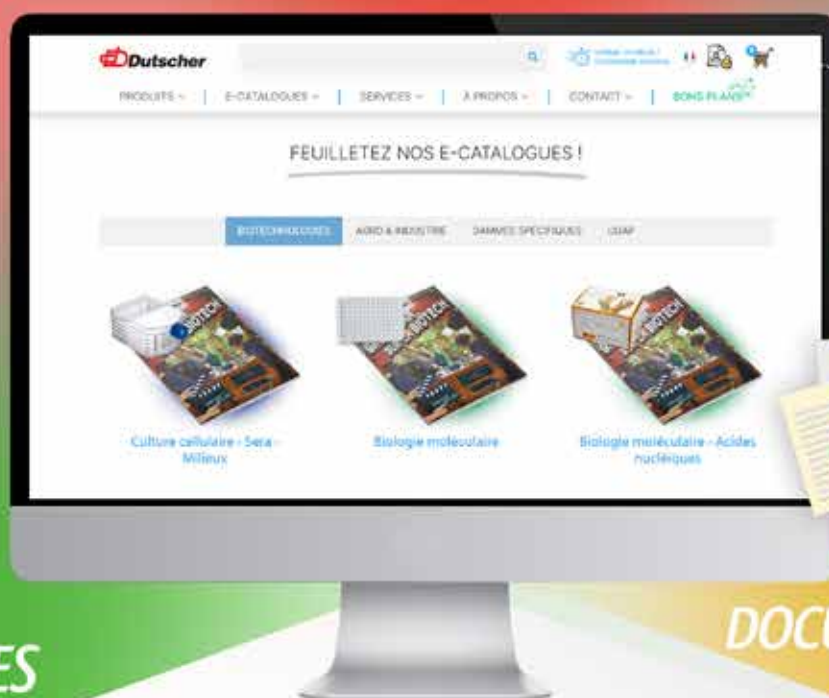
Dutscher

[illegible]

PRODUITS ⌄ | E-CATALOGUES ⌄ | SERVICES ⌄ | À PROPOS ⌄ | CONTACT ⌄ | BONS PLANS

FEUILLETEZ NOS E-CATALOGUES !

BIOTECHNOLOGIES | AGRO & INDUSTRIE | GAMMES SPÉCIFIQUES | LSAF

BIOTECH

Culture cellulaire - Sera - Milieux

BIOTECH

Biologie moléculaire

BIOTECH

Biologie moléculaire - Acides nucléiques

ES

DOCU